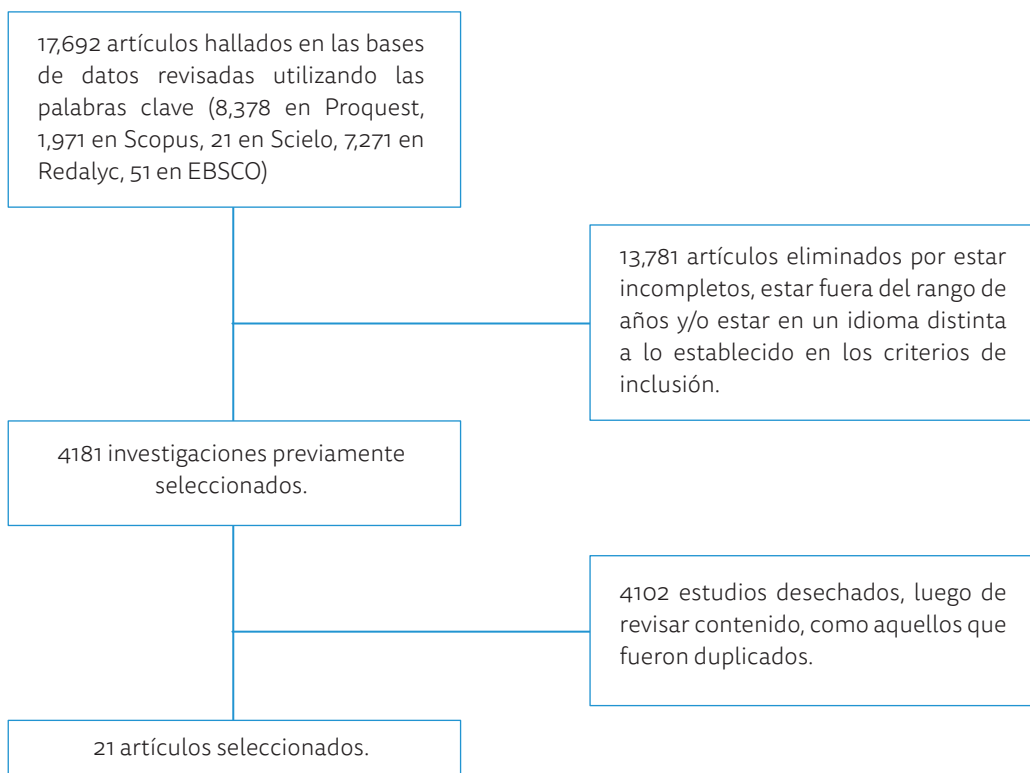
17,692 artículos hallados en las bases de datos revisadas utilizando las palabras clave (8,378 en Proquest, 1,971 en Scopus, 21 en Scielo, 7,271 en Redalyc, 51 en EBSCO)

13,781 artículos eliminados por estar incompletos, estar fuera del rango de años y/o estar en un idioma distinta a lo establecido en los criterios de inclusión.

4181 investigaciones previamente seleccionados.

4102 estudios desechados, luego de revisar contenido, como aquellos que fueron duplicados.

21 artículos seleccionados.